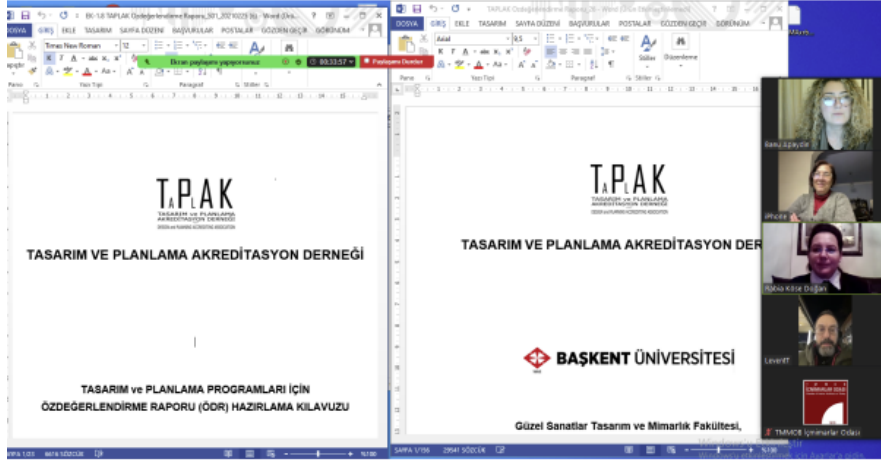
EK-1.8 TAPLAK Özdeğerlendirme Raporu_501_20210223 (s) - Word (Ürü...

DOSYA GİRİŞ EKLE TASARIM SAYFA DÜZENİ BAŞVURULAR POSTALAR GÖZDEN GEÇİR GÖRÜNÜM

Times New Roman 12

Ekranı paylaşıyorsunuz 00:33:57 Paylaşımı Durdur

Pano Yazı Tipi Paragraf Stiller

TAPLAK
TASARIM ve PLANLAMA AKREDİTASYON DERNEĞİ

TASARIM VE PLANLAMA AKREDİTASYON DERNEĞİ

TASARIM ve PLANLAMA PROGRAMLARI İÇİN ÖZDEĞERLENDİRME RAPORU (ÖDR) HAZIRLAMA KILAVUZU

SAYFA 1/23 6674 SÖZCÜK

TAPLAK Özdeğerlendirme Raporu_20 - Word (Ürün Etkinleştirme...)

DOSYA GİRİŞ EKLE TASARIM SAYFA DÜZENİ BAŞVURULAR POSTALAR GÖZDEN GEÇİR GÖRÜNÜM

Arial 9,5

Stiller Düzenleme

Pano Yazı Tipi Paragraf Stiller

TAPLAK
TASARIM ve PLANLAMA AKREDİTASYON DERNEĞİ

TASARIM VE PLANLAMA AKREDİTASYON DERNE

BAŞKENT ÜNİVERSİTESİ

Güzel Sanatlar Tasarım ve Mimarlık Fakültesi,

SAYFA 1/156 29541 SÖZCÜK

Banu Uşaydın

iPhone

Rabia Köse Doğan

LeventT

TMMOB İçmimarlar Odası